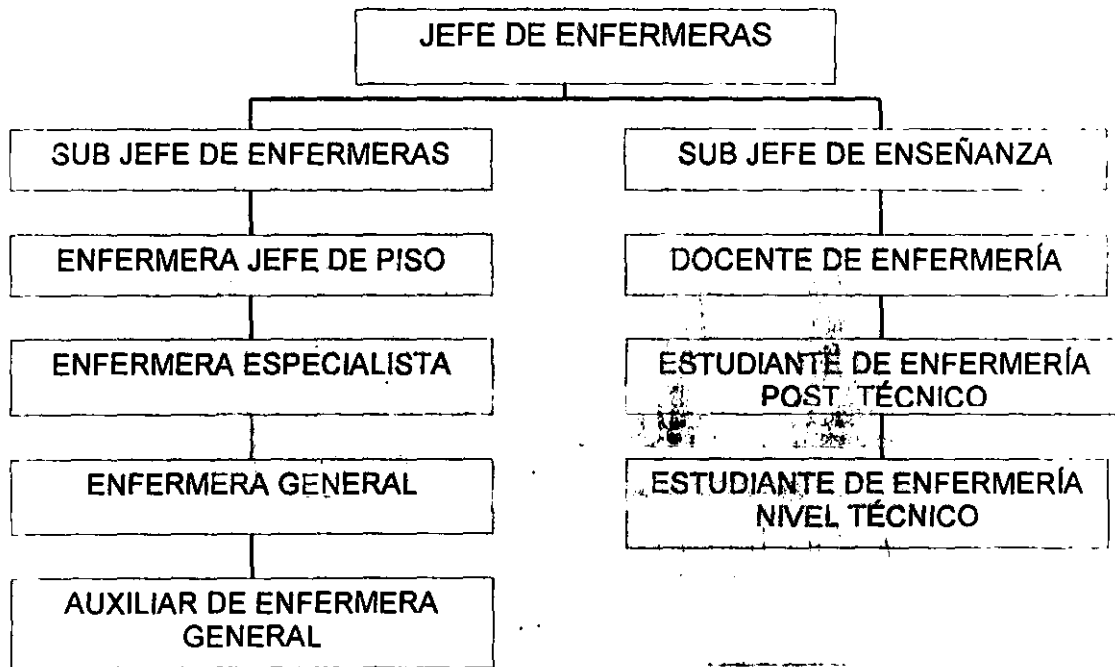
JEFE DE ENFERMERAS

SUB JEFE DE ENFERMERAS

ENFERMERA JEFE DE PISO

ENFERMERA ESPECIALISTA

ENFERMERA GENERAL

AUXILIAR DE ENFERMERA GENERAL

SUB JEFE DE ENSEÑANZA

DOCENTE DE ENFERMERÍA

ESTUDIANTE DE ENFERMERÍA POST TÉCNICO

ESTUDIANTE DE ENFERMERÍA NIVEL TÉCNICO